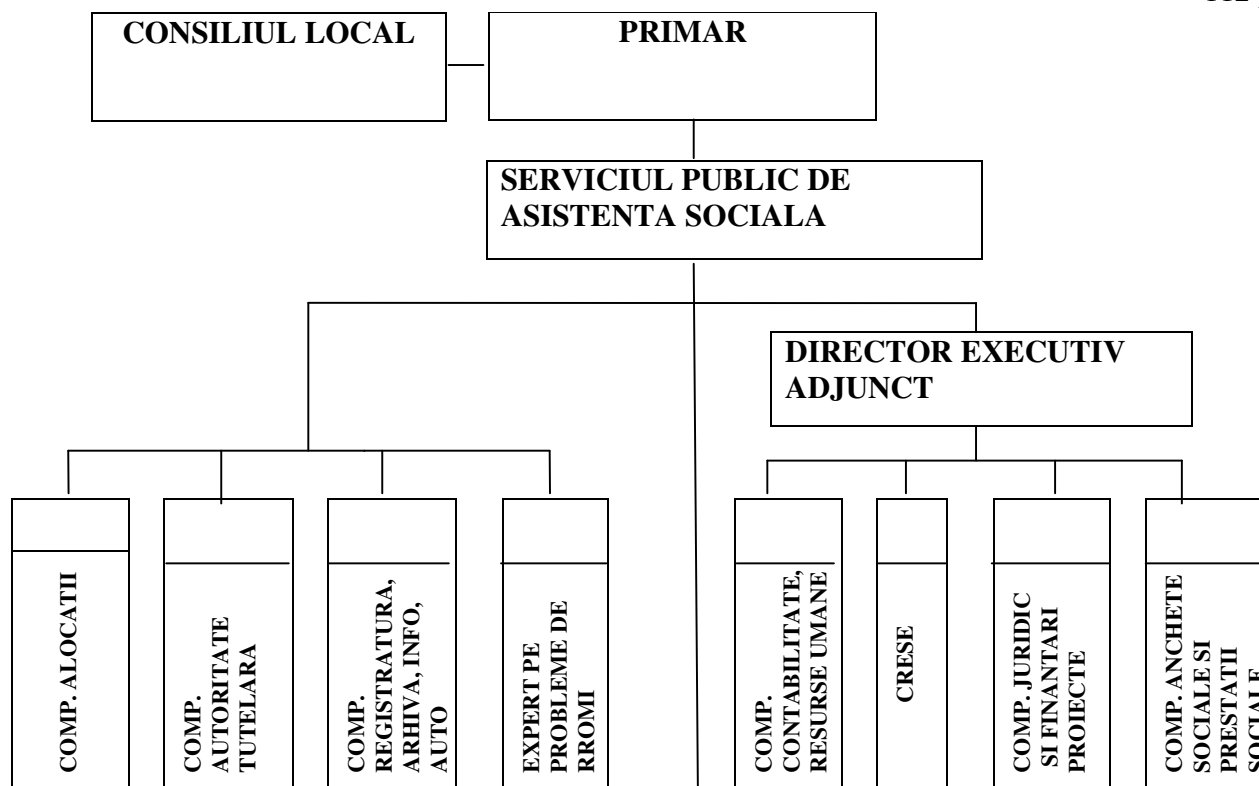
CONSILIUL LOCAL

PRIMAR

SERVICIUL PUBLIC DE ASISTENTA SOCIALA

DIRECTOR EXECUTIV ADJUNCT

COMP. ALOCATII

COMP. AUTORITATE TUTELARA

COMP. REGISTRATURA, ARHIVA, INFO, AUTO

EXPERT PE PROBLEME DE RROMI

COMP. CONTABILITATE, RESURSE UMANE

CRESE

COMP. JURIDIC SI FINANTARI PROIECTE

COMP. ANCHETE SOCIALE SI PRESTATII SOCIALE